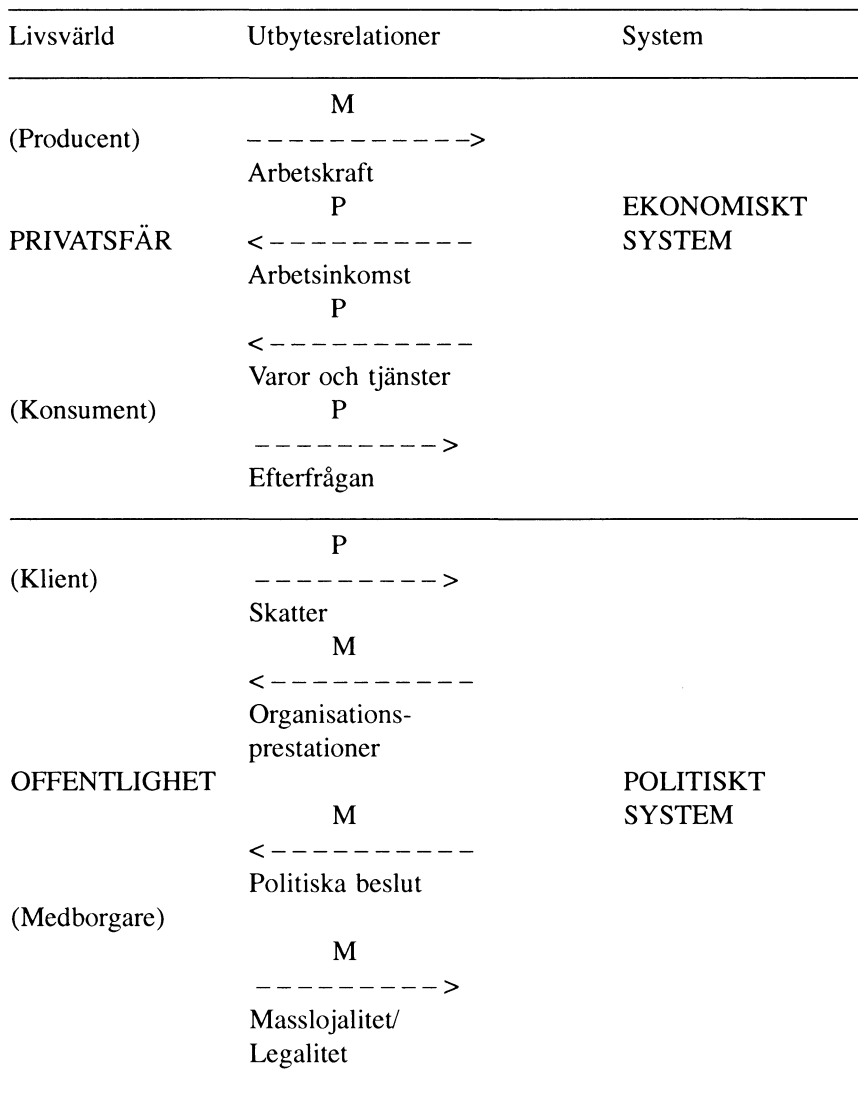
| Livsvärld | Utbytesrelationer | System |
|---|---|---|
| (Producent) | M<br>----------><br>Arbetskraft | |
| PRIVATSFÄR | P<br><----------<br>Arbetsinkomst | EKONOMISKT SYSTEM |
| | P<br><----------<br>Varor och tjänster | |
| (Konsument) | P<br>----------><br>Efterfrågan | |
| (Klient) | P<br>----------><br>Skatter | |
| | M<br><----------<br>Organisationsprestationer | |
| OFFENTLIGHET | M<br><----------<br>Politiska beslut | POLITISKT SYSTEM |
| (Medborgare) | M<br>----------><br>Masslojalitet/ Legalitet | |